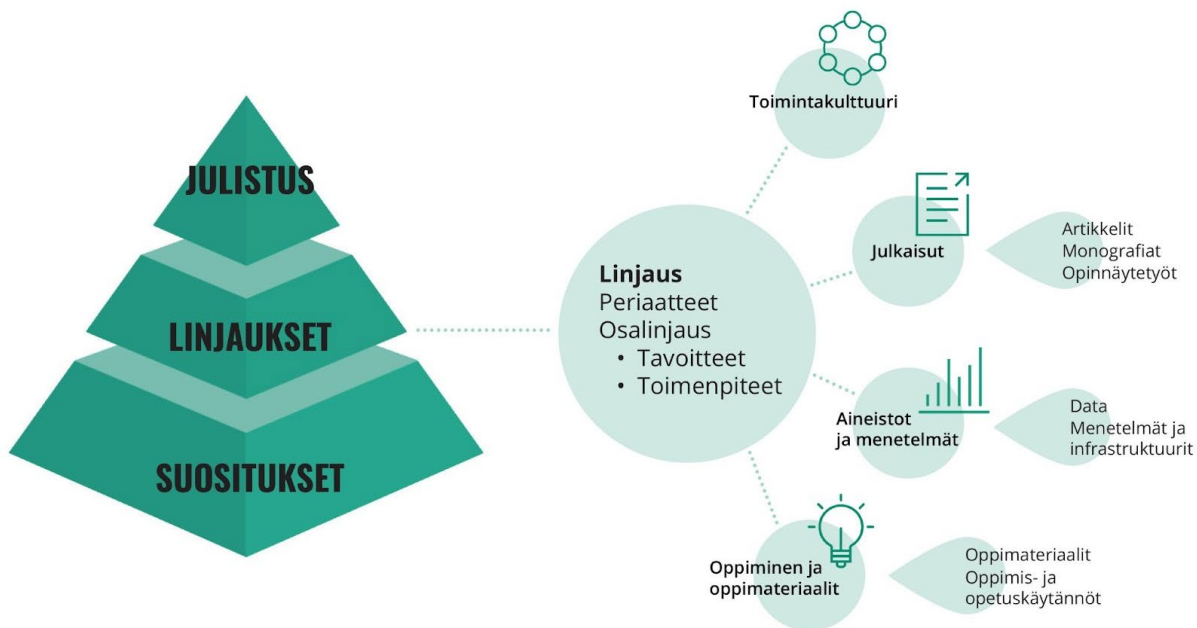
JULISTUS

LINJAUKSET

SUOSITUKSET

Linjaus
Periaatteet
Osalinjaus
• Tavoitteet
• Toimenpiteet

Toimintakulttuuri

Julkaisut

Artikkelit
Monografiat
Opinnäytetyöt

Aineistot ja menetelmät

Data
Menetelmät ja infrastruktuurit

Oppiminen ja oppimateriaalit

Oppimateriaalit
Oppimis- ja opetuskäytännöt